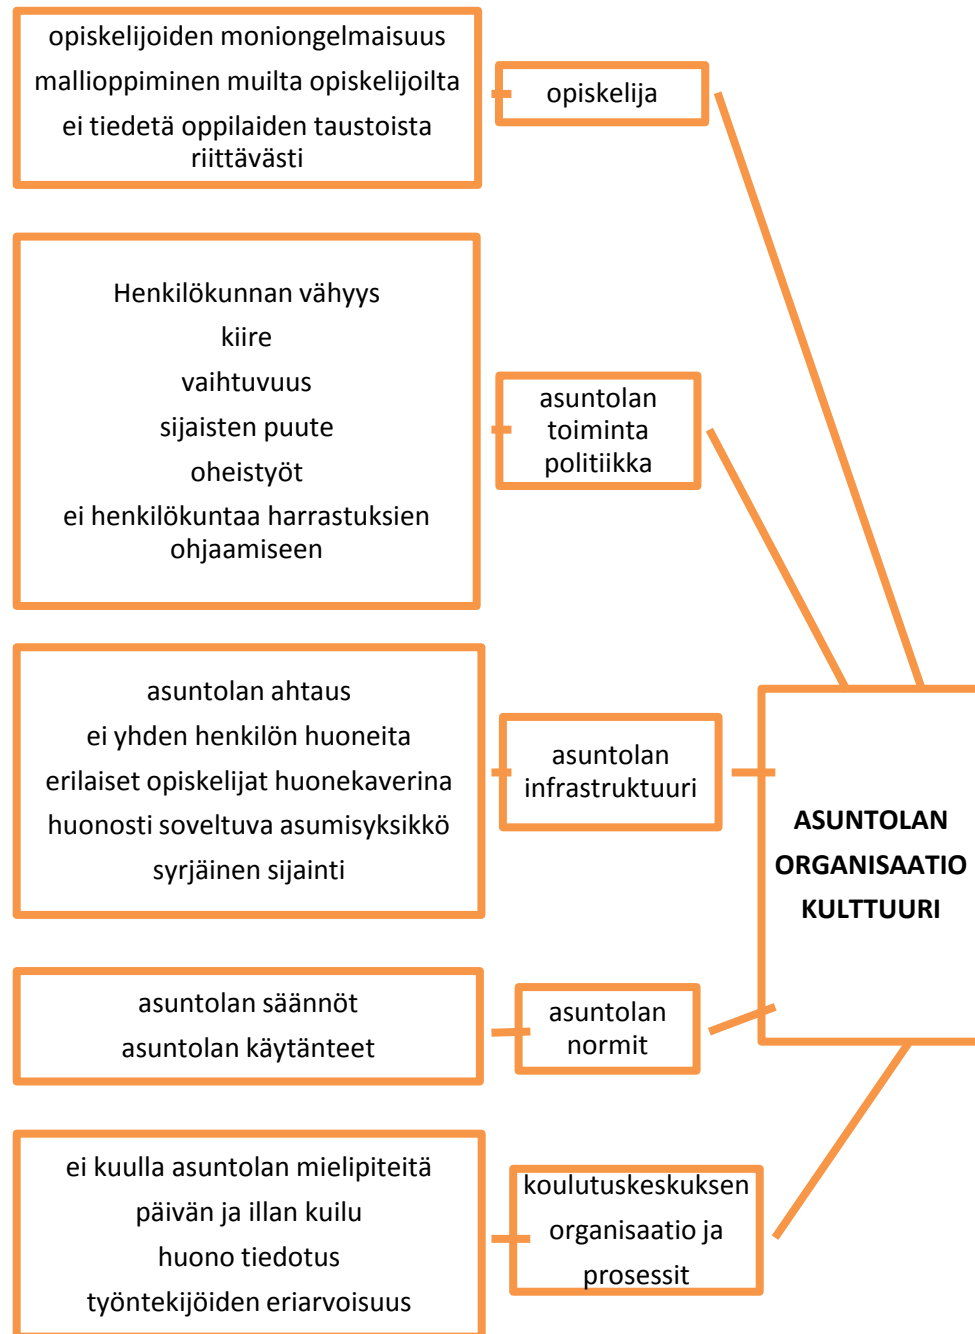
opiskelijoiden moniongelmaisuus
mallioppiminen muilta opiskelijoilta
ei tiedetä oppilaiden taustoista riittävästi

opiskelija

Henkilökunnan vähyys
kiire
vaihtuvuus
sijaisten puute
oheistyöt
ei henkilökuntaa harrastuksien ohjaamiseen

asuntolan toiminta politiikka

asuntolan ahtaus
ei yhden henkilön huoneita
erilaiset opiskelijat huonekaverina
huonosti soveltuva asumisyksikkö
syrjäinen sijainti

asuntolan infrastruktuuri

ASUNTOLAN ORGANISAATIO KULTTUURI

asuntolan säännöt
asuntolan käytänteet

asuntolan normit

ei kuulla asuntolan mielipiteitä
päivän ja illan kuilu
huono tiedotus
työntekijöiden eriarvoisuus

koulutuskeskuksen organisaatio ja prosessit